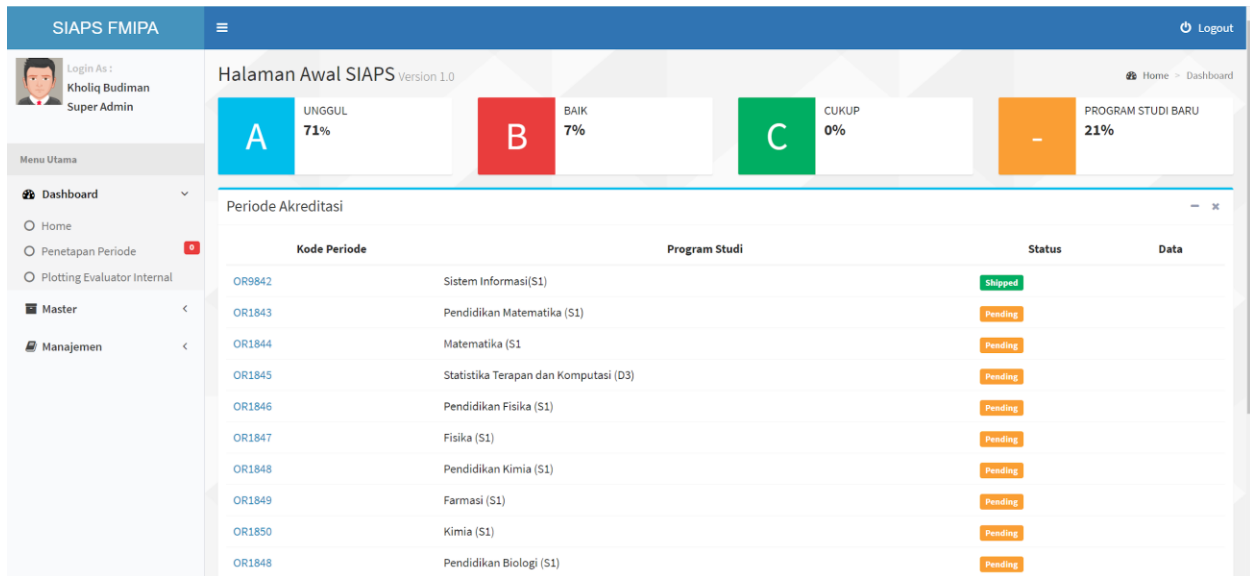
SIAPS FMIPA

≡

Logout

Login As :
Kholiq Budiman
Super Admin

Menu Utama

Dashboard

Home
Penetapan Periode 0
Plotting Evaluator Internal

Master

Manajemen

Halaman Awal SIAPS Version 1.0

Home > Dashboard

A
UNGGUL
71%

B
BAIK
7%

C
CUKUP
0%

-
PROGRAM STUDI BARU
21%

Periode Akreditasi

| Kode Periode | Program Studi | Status | Data |
|---|---|---|---|
| OR9842 | Sistem Informasi(S1) | Shipped | |
| OR1843 | Pendidikan Matematika (S1) | Pending | |
| OR1844 | Matematika (S1 | Pending | |
| OR1845 | Statistika Terapan dan Komputasi (D3) | Pending | |
| OR1846 | Pendidikan Fisika (S1) | Pending | |
| OR1847 | Fisika (S1) | Pending | |
| OR1848 | Pendidikan Kimia (S1) | Pending | |
| OR1849 | Farmasi (S1) | Pending | |
| OR1850 | Kimia (S1) | Pending | |
| OR1848 | Pendidikan Biologi (S1) | Pending | |